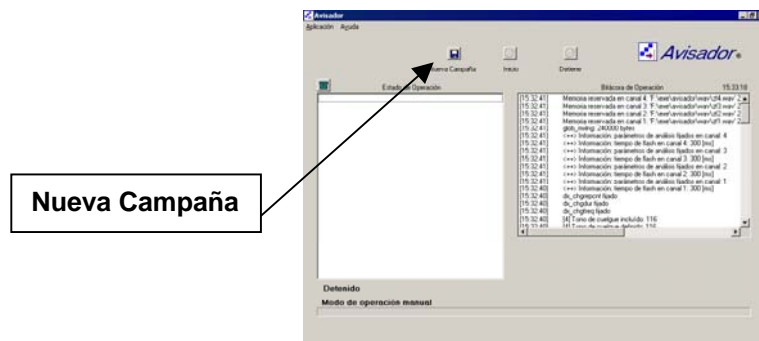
Avisador

Aplicación Ayuda

Nueva Campaña

Inicio

Detener

Avisador

Estado de Operación

Bitácora de Operación

15:33:18

[15:32:41] Memoria reservada en canal 4: 'F:\exe\avisador\wav\zf4.wav' 2
[15:32:41] Memoria reservada en canal 3: 'F:\exe\avisador\wav\zf3.wav' 2
[15:32:41] Memoria reservada en canal 2: 'F:\exe\avisador\wav\zf2.wav' 2
[15:32:41] Memoria reservada en canal 1: 'F:\exe\avisador\wav\zf1.wav' 2
[15:32:41] glob_mxmsg: 2RXXXX bytes
[15:32:41] <==> Información: parámetros de análisis fijados en canal 4
[15:32:41] <==> Información: tiempo de flash en canal 4: 300 [ms]
[15:32:41] <==> Información: parámetros de análisis fijados en canal 3
[15:32:41] <==> Información: tiempo de flash en canal 3: 300 [ms]
[15:32:41] <==> Información: parámetros de análisis fijados en canal 2
[15:32:41] <==> Información: tiempo de flash en canal 2: 300 [ms]
[15:32:41] <==> Información: parámetros de análisis fijados en canal 1
[15:32:40] <==> Información: tiempo de flash en canal 1: 300 [ms]
[15:32:40] dx_chgrepcnt fijado
[15:32:40] dx_chgdur fijado
[15:32:40] dx_chgfreq fijado
[15:32:40] [4] Tono de cuelgue incluido: 116
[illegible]

Nueva Campaña

Detenido

Modo de operación manual